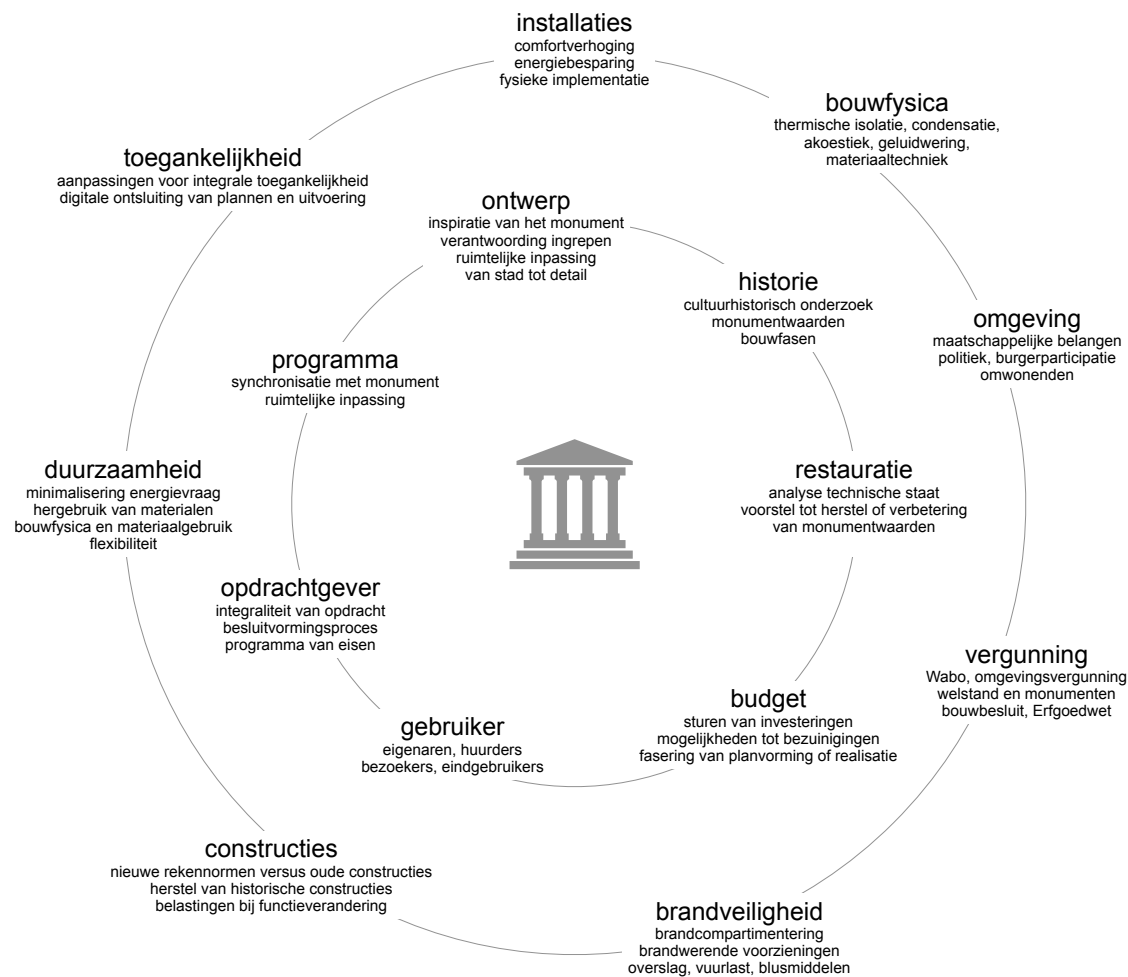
installaties
comfortverhoging
energiebesparing
fysieke implementatie

bouwfysica
thermische isolatie, condensatie,
akoestiek, geluidwering,
materiaaltechniek

toegankelijkheid
aanpassingen voor integrale toegankelijkheid
digitale ontsluiting van plannen en uitvoering

ontwerp
inspiratie van het monument
verantwoording ingrepen
ruimtelijke inpassing
van stad tot detail

historie
cultuurhistorisch onderzoek
monumentwaarden
bouwfasen

omgeving
maatschappelijke belangen
politiek, burgerparticipatie
omwonenden

programma
synchronisatie met monument
ruimtelijke inpassing

duurzaamheid
minimalisering energievraag
hergebruik van materialen
bouwfysica en materiaalgebruik
flexibiliteit

restauratie
analyse technische staat
voorstel tot herstel of verbetering
van monumentwaarden

opdrachtgever
integraliteit van opdracht
besluitvormingsproces
programma van eisen

vergunning
Wabo, omgevingsvergunning
welstand en monumenten
bouwbesluit, Erfgoedwet

budget
sturen van investeringen
mogelijkheden tot bezuinigingen
fasering van planvorming of realisatie

gebruiker
eigenaren, huurders
bezoekers, eindgebruikers

constructies
nieuwe rekennormen versus oude constructies
herstel van historische constructies
belastingen bij functieverandering

brandveiligheid
brandcompartimentering
brandwerende voorzieningen
overslag, vuurlast, blusmiddelen